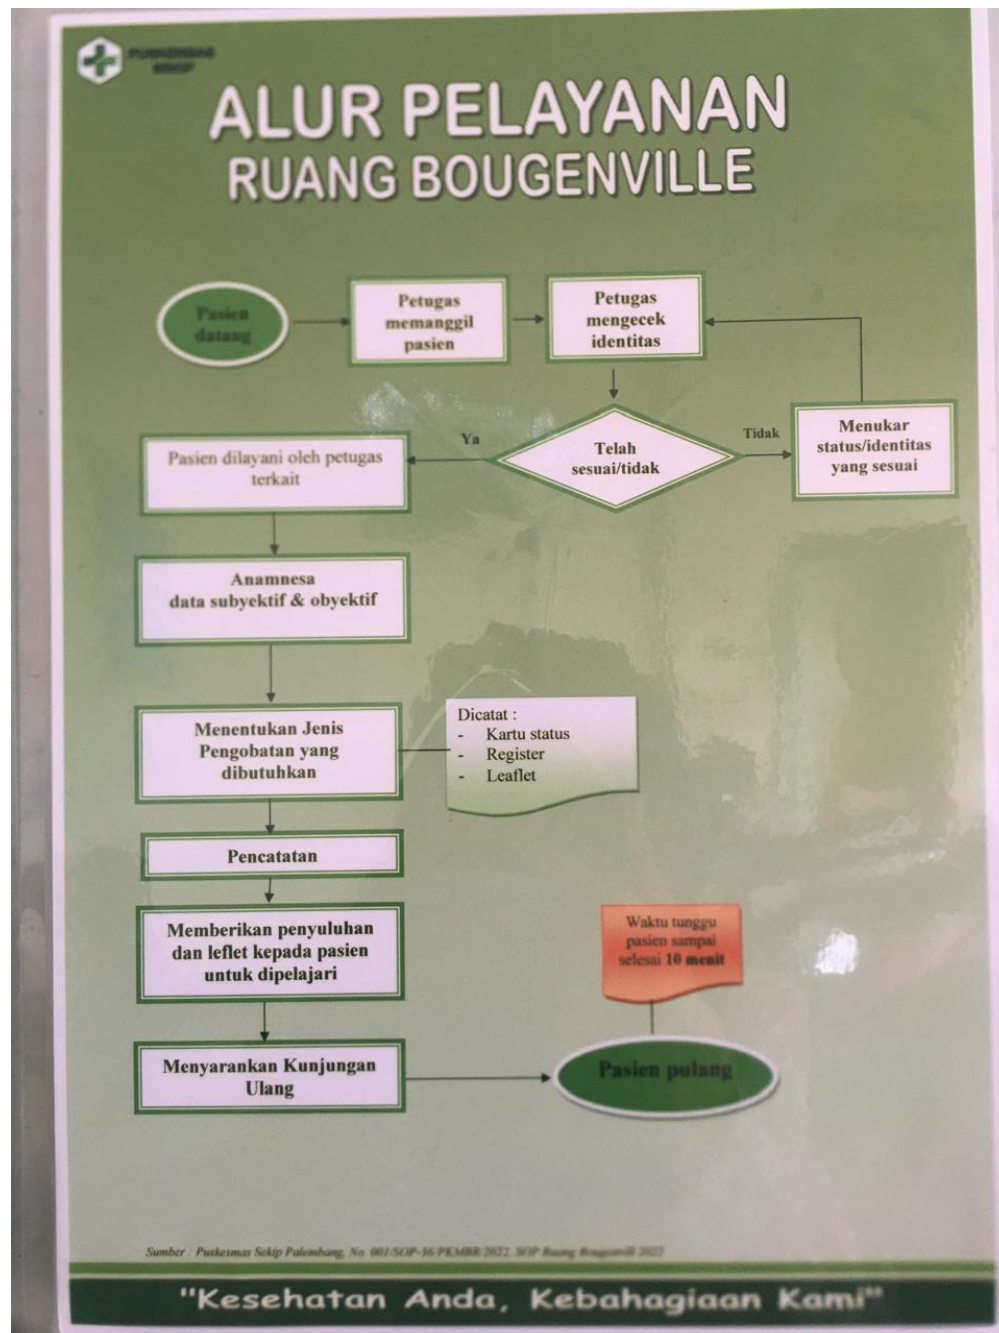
PUSKESMAS SEKIP

ALUR PELAYANAN
RUANG BOUGENVILLE

Pasien datang

Petugas memanggil pasien

Petugas mengecek identitas

Telah sesuai/tidak

Ya

Tidak

Menukar status/identitas yang sesuai

Pasien dilayani oleh petugas terkait

Anamnesa data subyektif & obyektif

Menentukan Jenis Pengobatan yang dibutuhkan

Dicatat :
- Kartu status
- Register
- Leaflet

Pencatatan

Memberikan penyuluhan dan leflet kepada pasien untuk dipelajari

Waktu tunggu pasien sampai selesai 10 menit

Menyarankan Kunjungan Ulang

Pasien pulang

Sumber : Puskesmas Sekip Palembang, No. 001/SOP-36/PKMBR/2022, SOP Ruang Bougenvill 2022

"Kesehatan Anda, Kebahagiaan Kami"